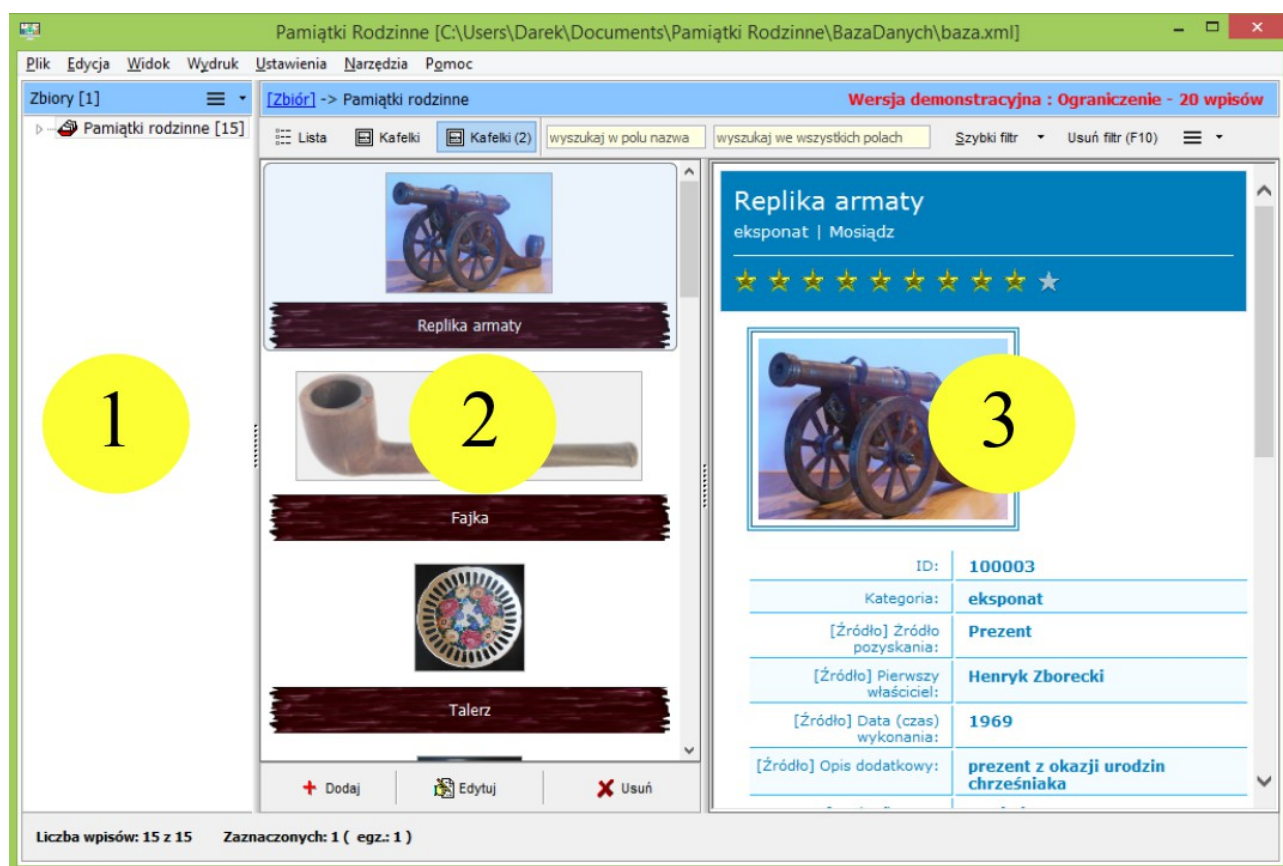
Pamiątki Rodzinne [C:\Users\Darek\Documents\Pamiątki Rodzinne\BazaDanych\baza.xml]

Plik Edycja Widok Wydruk Ustawienia Narzędzia Pomoc

Zbiory [1]

Pamiątki rodzinne [15]

[Zbiór] -> Pamiątki rodzinne

Wersja demonstracyjna : Ograniczenie - 20 wpisów

Lista Kafelki Kafelki (2) wyszukaj w polu nazwa wyszukaj we wszystkich polach Szybki filtr Usuń filtr (F10)

Replika armaty

Fajka

Talerz

Dodaj Edytuj Usuń

1

2

3

Replika armaty
eksponat | Mosiądz

| ID: | 100003 |
|---|---|
| Kategoria: | eksponat |
| [Źródło] Źródło pozyskania: | Prezent |
| [Źródło] Pierwszy właściciel: | Henryk Zborecki |
| [Źródło] Data (czas) wykonania: | 1969 |
| [Źródło] Opis dodatkowy: | prezent z okazji urodzin chrześniaka |

Liczba wpisów: 15 z 15 Zaznaczonych: 1 ( egz.: 1 )